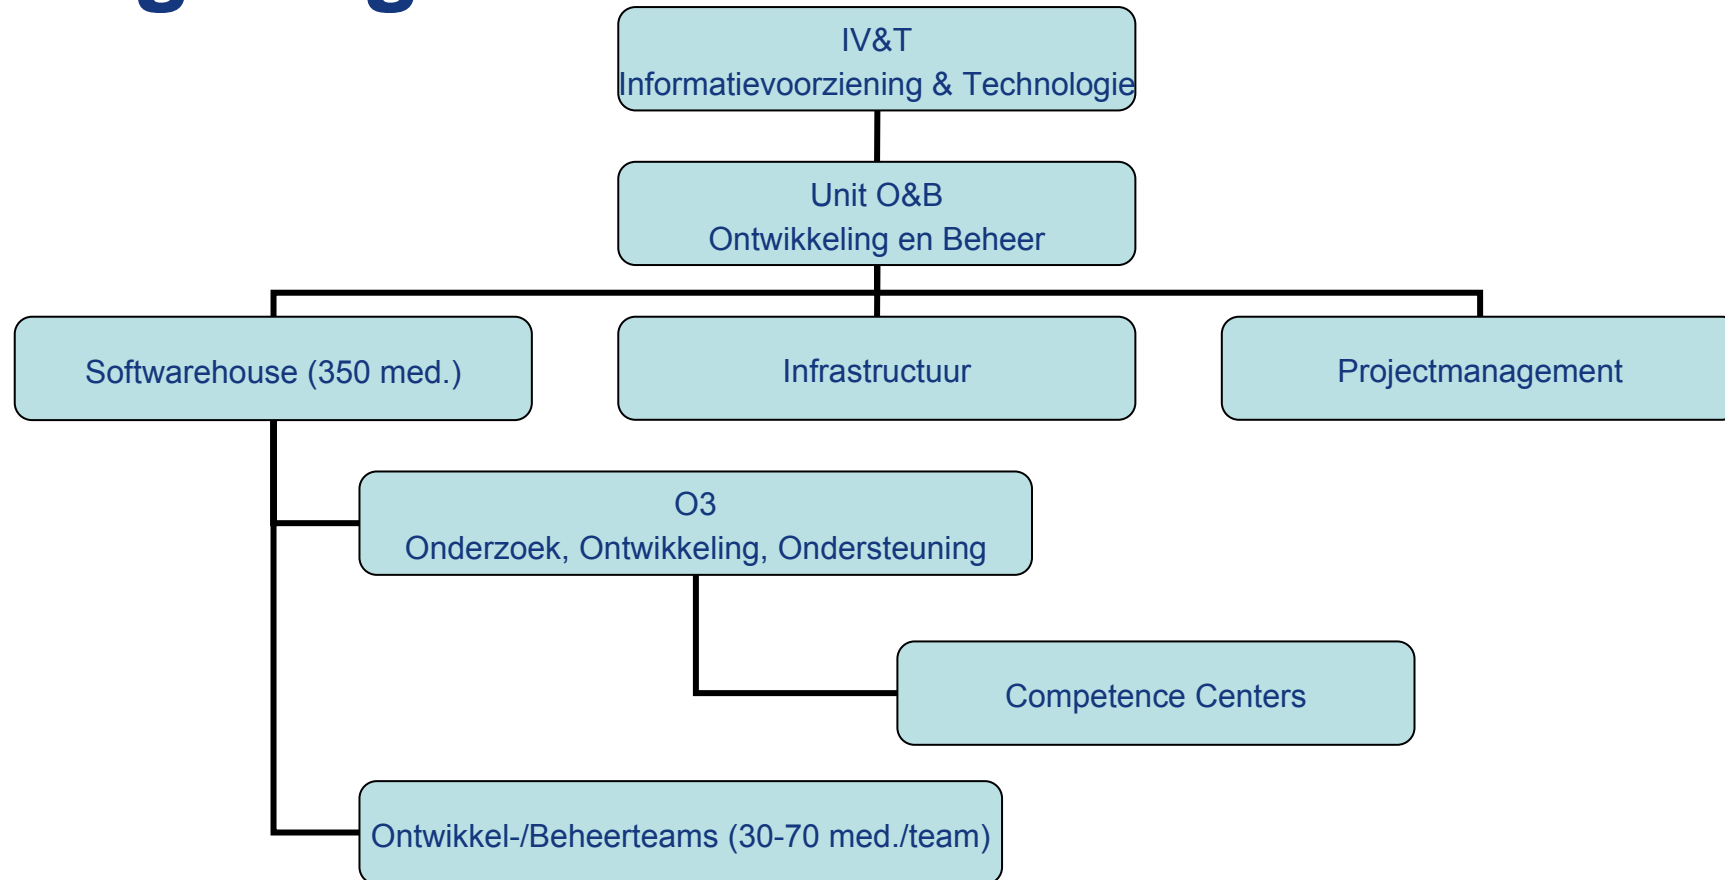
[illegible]

IV&T
Informatievoorziening & Technologie

Unit O&B
Ontwikkeling en Beheer

Softwarehouse (350 med.)

Infrastructuur

Projectmanagement

O3
Onderzoek, Ontwikkeling, Ondersteuning

Competence Centers

Ontwikkel-/Beheerteams (30-70 med./team)